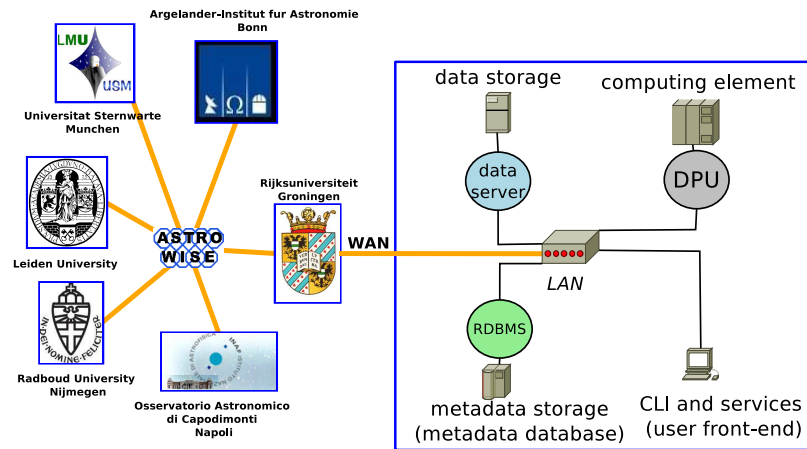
Argelander-Institut fur Astronomie
Bonn

LMU
USM

Universitat Sternwarte
Munchen

Leiden University

ASTRO
WISE

Radboud University
Nijmegen

IN DEI NOMINE FELICITER

Osservatorio Astronomico
di Capodimonti
Napoli

Rijksuniversiteit
Groningen

WAN

data storage

computing element

data
server

DPU

LAN

RDBMS

metadata storage
(metadata database)

CLI and services
(user front-end)